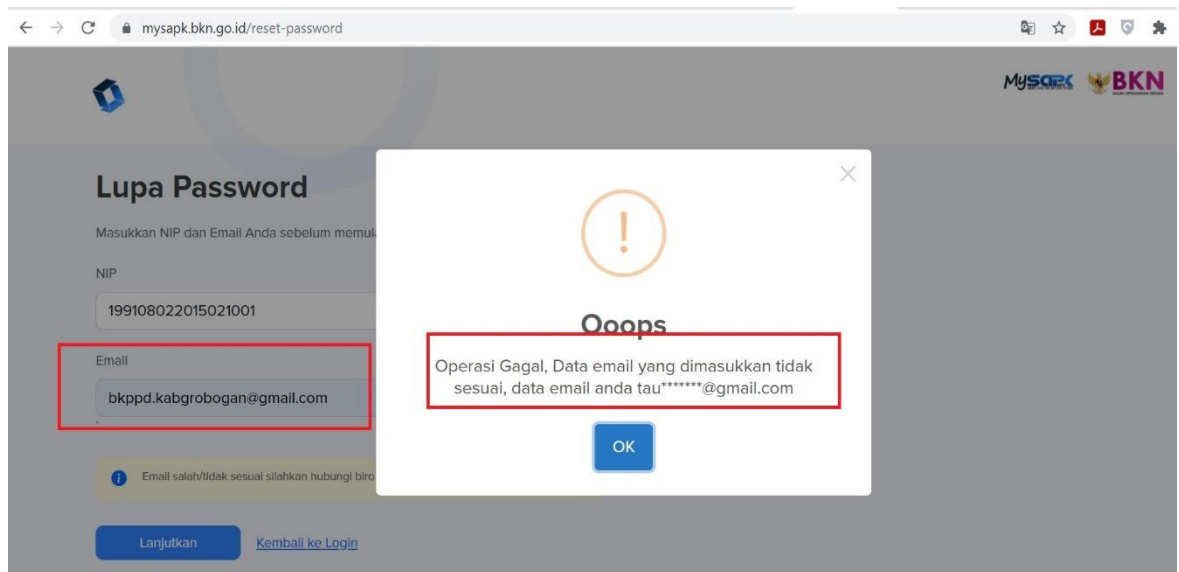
mysapk.bkn.go.id/reset-password

MySAPK BKN

Lupa Password

Masukkan NIP dan Email Anda sebelum memul

NIP

199108022015021001

Email

bkppd.kabgrobogan@gmail.com

Email salah/tidak sesuai silahkan hubungi biro

Lanjutkan

Kembali ke Login

!

Ooops

Operasi Gagal, Data email yang dimasukkan tidak sesuai, data email anda tau*******@gmail.com

OK